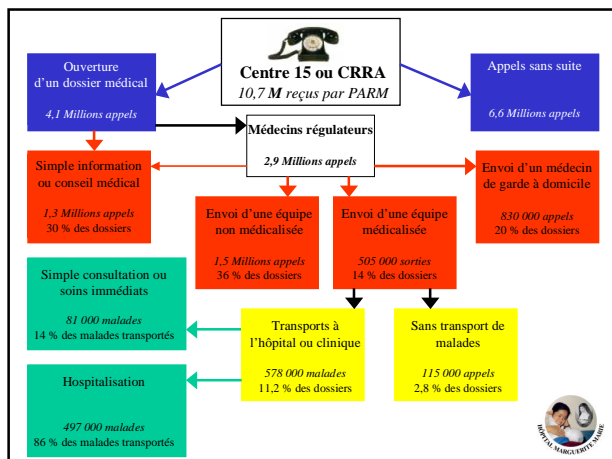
Centre 15 ou CRRA
10,7 M reçus par PARM

Ouverture d'un dossier médical

4,1 Millions appels

Appels sans suite

6,6 Millions appels

Médecins régulateurs

2,9 Millions appels

Simple information ou conseil médical

1,3 Millions appels
30 % des dossiers

Envoi d'une équipe non médicalisée

1,5 Millions appels
36 % des dossiers

Envoi d'une équipe médicalisée

505 000 sorties
14 % des dossiers

Envoi d'un médecin de garde à domicile

830 000 appels
20 % des dossiers

Simple consultation ou soins immédiats

81 000 malades
14 % des malades transportés

Transports à l'hôpital ou clinique

578 000 malades
11,2 % des dossiers

Sans transport de malades

115 000 appels
2,8 % des dossiers

Hospitalisation

497 000 malades
86 % des malades transportés

HÔPITAL MARGUERITE-MARIE